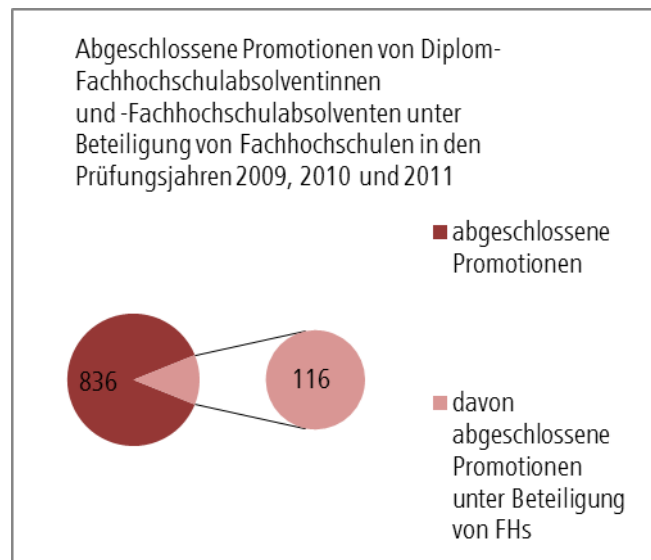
Abgeschlossene Promotionen von Diplom-Fachhochschulabsolventinnen und -Fachhochschulabsolventen unter Beteiligung von Fachhochschulen in den Prüfungsjahren 2009, 2010 und 2011

abgeschlossene Promotionen

836

116

davon abgeschlossene Promotionen unter Beteiligung von FHs